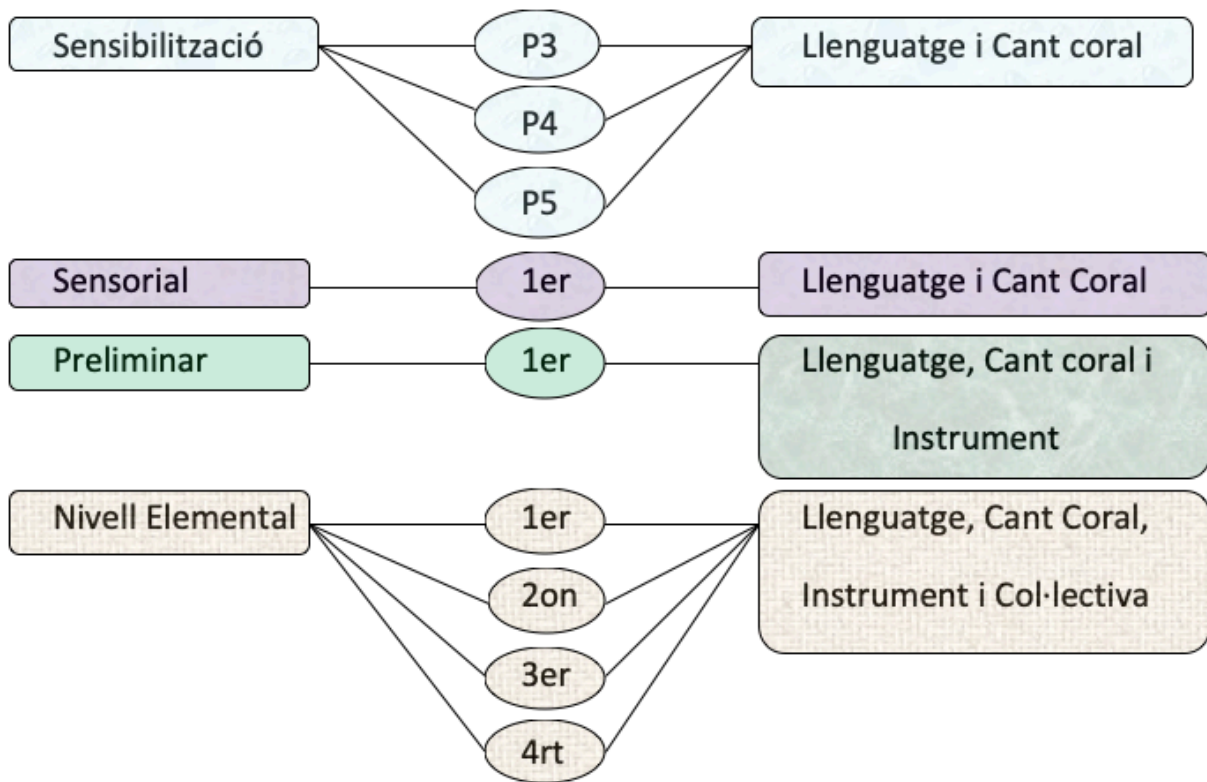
Sensibilització

P3

P4

P5

Llenguatge i Cant coral

Sensorial

1er

Llenguatge i Cant Coral

Preliminar

1er

Llenguatge, Cant coral i Instrument

Nivell Elemental

1er

2on

3er

4rt

Llenguatge, Cant Coral, Instrument i Col·lectiva